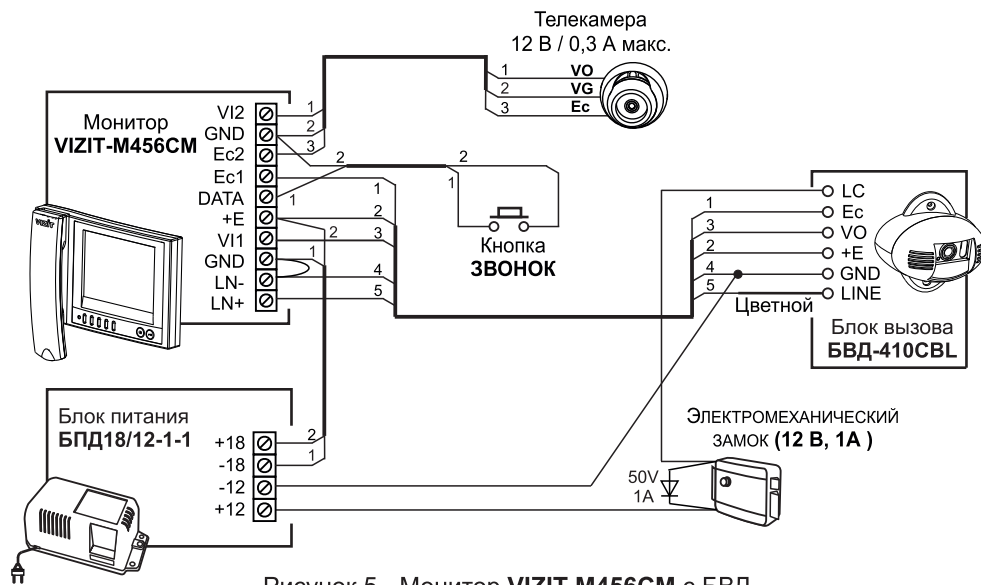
Телекамера
12 В / 0,3 А макс.

1 VO
2 VG
3 Ec

Монитор
VIZIT-M456CM

VI2
GND
Ec2
Ec1
DATA
+E
VI1
GND
LN-
LN+

1
2
3
2
1
1
2
2
3
1
4
5

2
1

Кнопка
ЗВОНОК

LC
Ec
VO
+E
GND
LINE

1
3
2
4
5

Цветной

Блок вызова
БВД-410CBL

Блок питания
БПД18/12-1-1

+18
-18
-12
+12

2
1

ЭЛЕКТРОМЕХАНИЧЕСКИЙ
ЗАМОК (12 В, 1А )

50V
1A

Рисунок 5 - Монитор VIZIT-M456CM с БВД